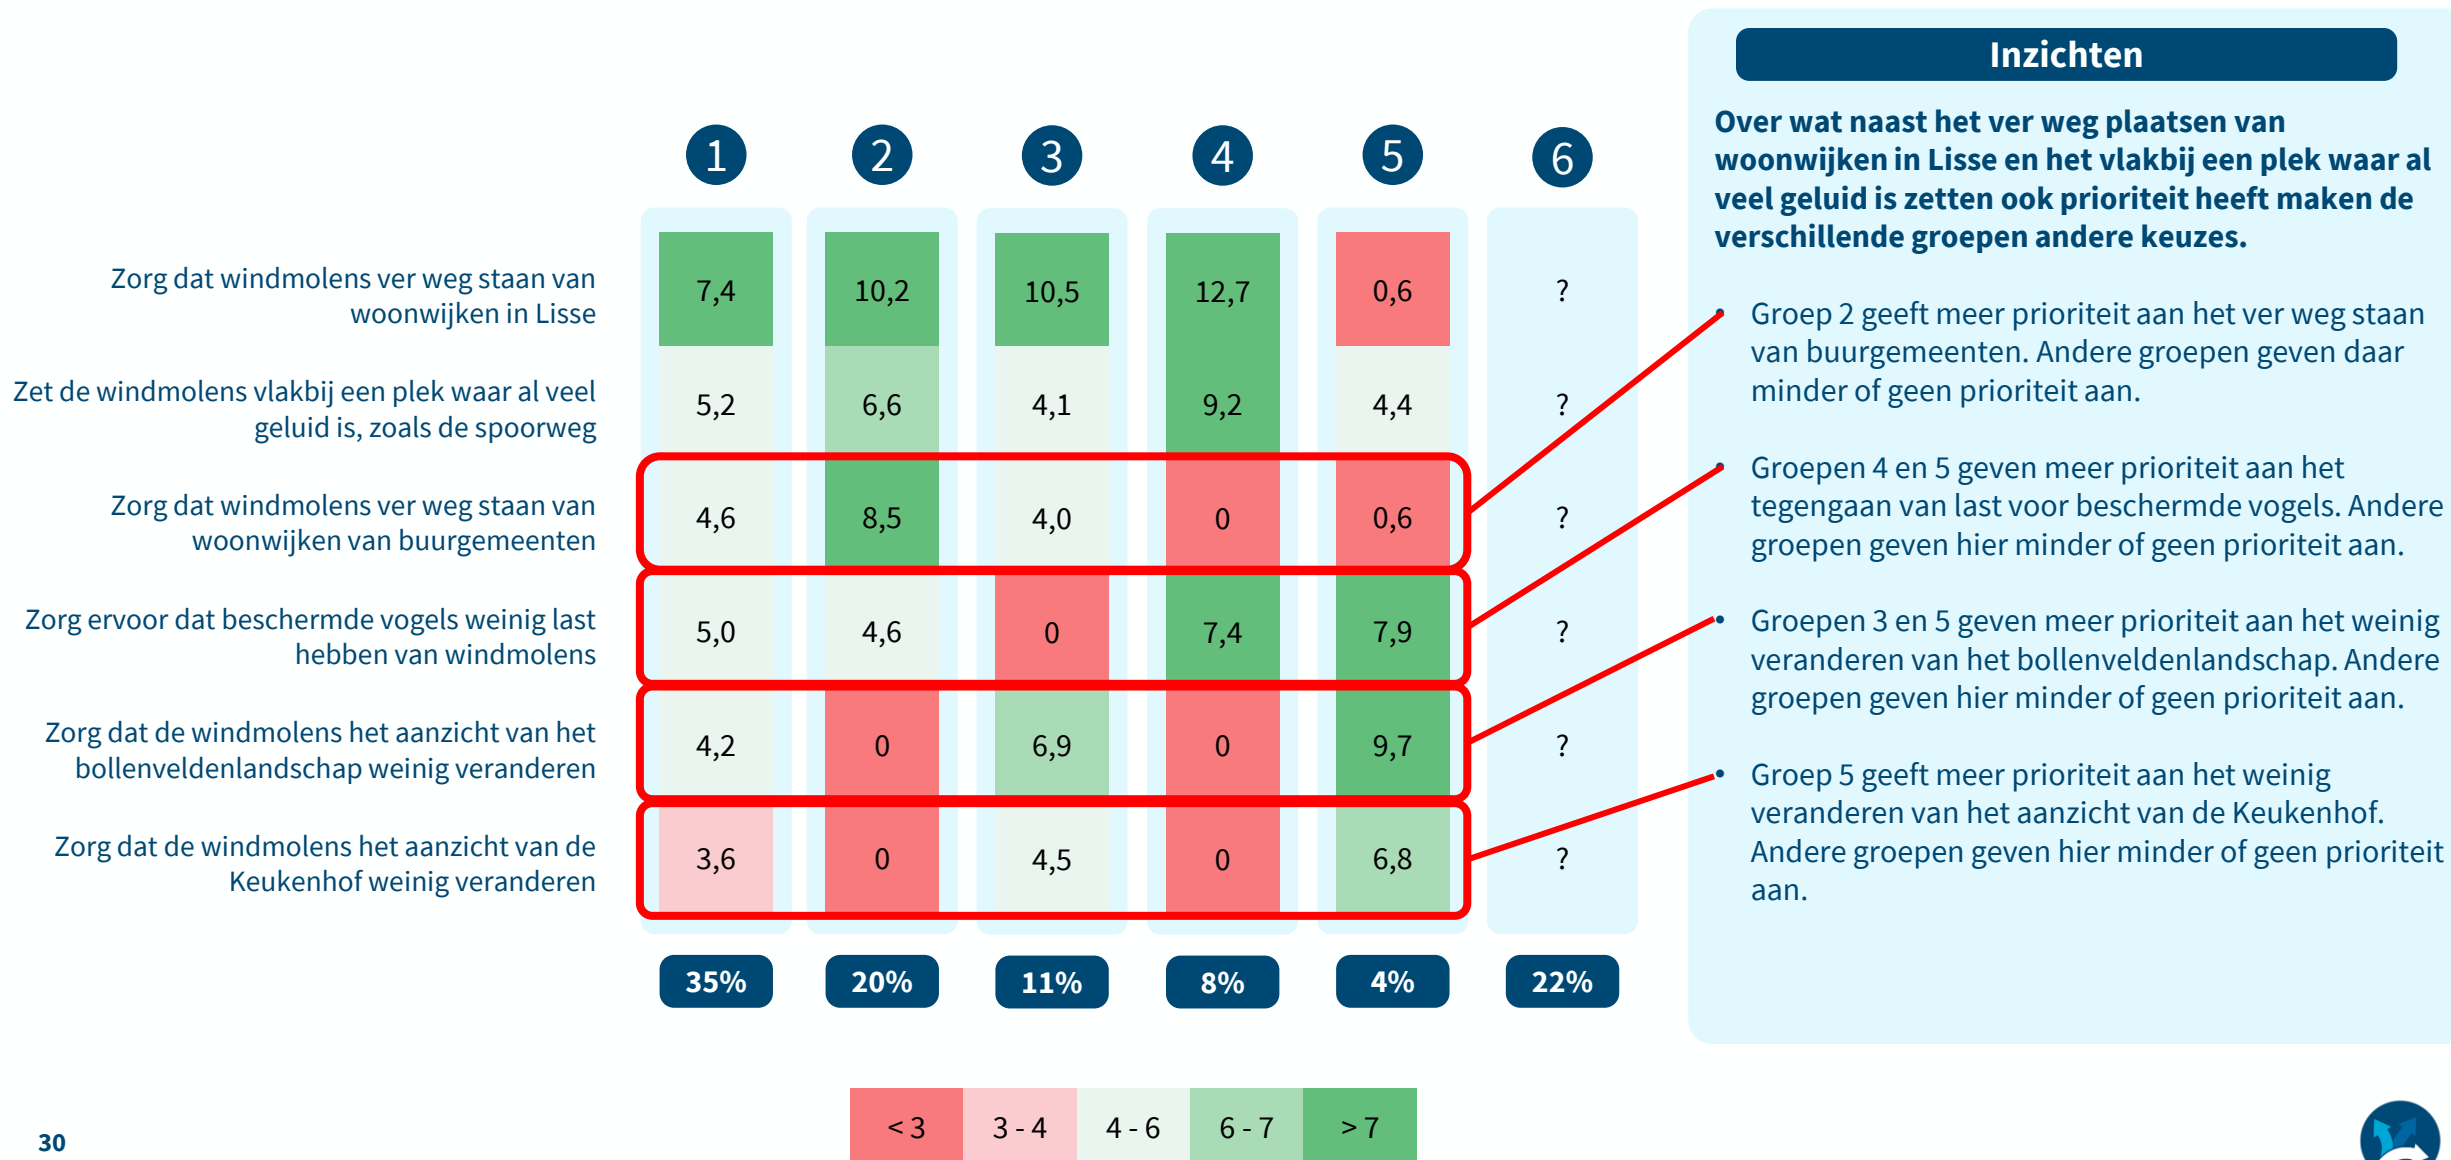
| | 1 | 2 | 3 | 4 | 5 | 6 |
|---|---|---|---|---|---|---|
| Zorg dat windmolens ver weg staan van woonwijken in Lisse | 7,4 | 10,2 | 10,5 | 12,7 | 0,6 | ? |
| Zet de windmolens vlakbij een plek waar al veel geluid is, zoals de spoorweg | 5,2 | 6,6 | 4,1 | 9,2 | 4,4 | ? |
| Zorg dat windmolens ver weg staan van woonwijken van buurgemeenten | 4,6 | 8,5 | 4,0 | 0 | 0,6 | ? |
| Zorg ervoor dat beschermde vogels weinig last hebben van windmolens | 5,0 | 4,6 | 0 | 7,4 | 7,9 | ? |
| Zorg dat de windmolens het aanzicht van het bollenveldenlandschap weinig veranderen | 4,2 | 0 | 6,9 | 0 | 9,7 | ? |
| Zorg dat de windmolens het aanzicht van de Keukenhof weinig veranderen | 3,6 | 0 | 4,5 | 0 | 6,8 | ? |
| | 35% | 20% | 11% | 8% | 4% | 22% |

| < 3 | 3 - 4 | 4 - 6 | 6 - 7 | > 7 |
|---|---|---|---|---|

Inzichten

Over wat naast het ver weg plaatsen van woonwijken in Lisse en het vlakbij een plek waar al veel geluid is zetten ook prioriteit heeft maken de verschillende groepen andere keuzes.

• Groep 2 geeft meer prioriteit aan het ver weg staan van buurgemeenten. Andere groepen geven daar minder of geen prioriteit aan.

• Groepen 4 en 5 geven meer prioriteit aan het tegengaan van last voor beschermde vogels. Andere groepen geven hier minder of geen prioriteit aan.

• Groepen 3 en 5 geven meer prioriteit aan het weinig veranderen van het bollenveldenlandschap. Andere groepen geven hier minder of geen prioriteit aan.

• Groep 5 geeft meer prioriteit aan het weinig veranderen van het aanzicht van de Keukenhof. Andere groepen geven hier minder of geen prioriteit aan.

30